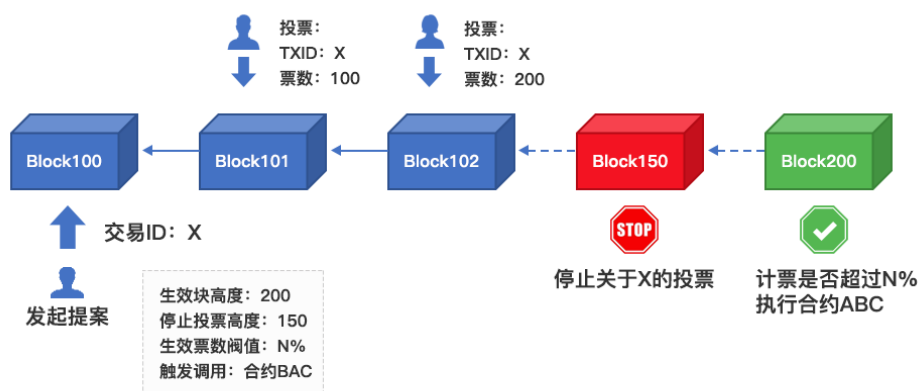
投票：
TXID：X
票数：100

投票：
TXID：X
票数：200

Block100

Block101

Block102

Block150

Block200

交易ID：X

发起提案

生效块高度：200
停止投票高度：150
生效票数阈值：N%
触发调用：合约BAC

STOP

停止关于X的投票

计票是否超过N%
执行合约ABC